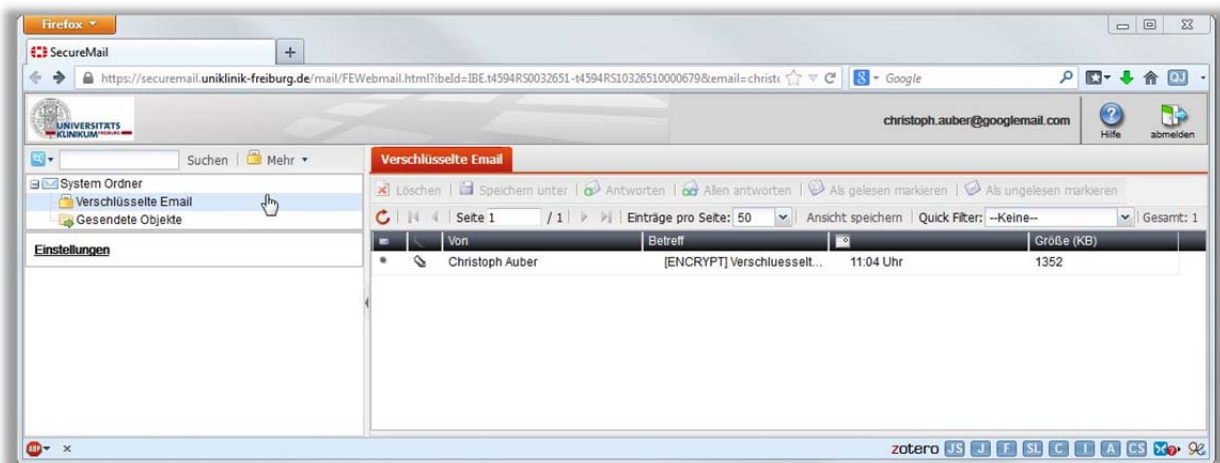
Firefox

SecureMail

https://securemail.uniklinik-freiburg.de/mail/FEWebmail.html?ibeId=IBE.t4594RS0032651-t4594RS10326510000679&email=christc

Google

UNIVERSITÄTS KLINIKUM FREIBURG

christoph.auber@googlemail.com

Hilfe

abmelden

Suchen | Mehr

System Ordner

Verschlüsselte Email

Gesendete Objekte

Einstellungen

Verschlüsselte Email

Löschen | Speichern unter | Antworten | Allen antworten | Als gelesen markieren | Als ungelesen markieren

Seite 1 /1 | Einträge pro Seite: 50 | Ansicht speichern | Quick Filter: --Keine-- | Gesamt: 1

| | | Von | Betreff | | Größe (KB) |
|---|---|---|---|---|---|
| • | | Christoph Auber | [ENCRYPT] Verschluesselt... | 11:04 Uhr | 1352 |

zotero JS J F SL C I A CS